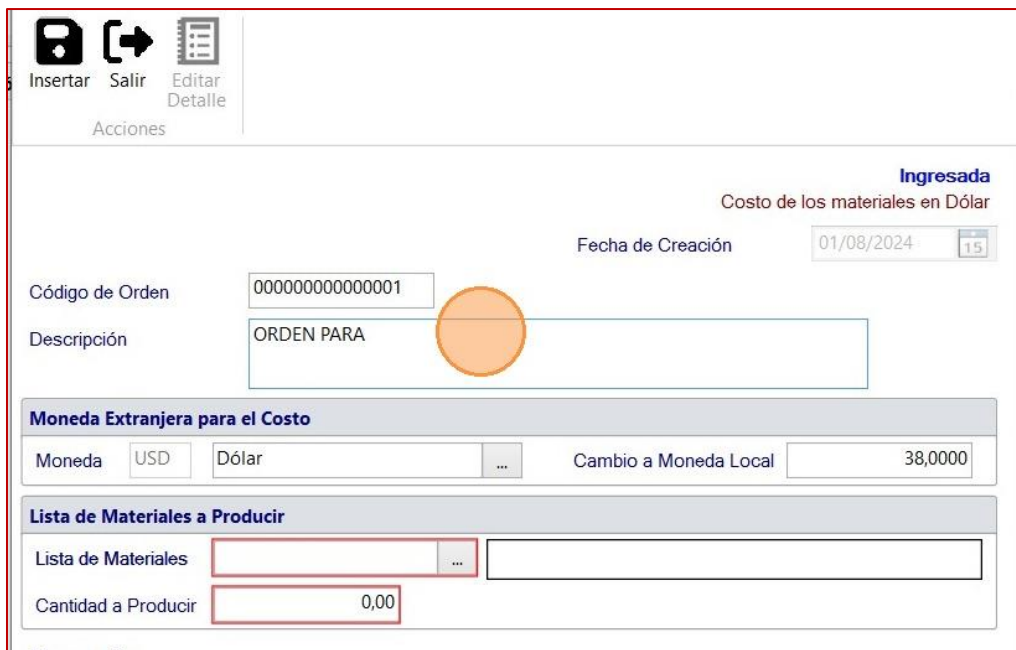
Insertar Salir Editar Detalle

Acciones

Ingresada

Costo de los materiales en Dólar

Fecha de Creación 01/08/2024 15

Código de Orden 000000000000001

Descripción ORDEN PARA

Moneda Extranjera para el Costo

Moneda USD Dólar ... Cambio a Moneda Local 38,0000

Lista de Materiales a Producir

Lista de Materiales ...

Cantidad a Producir 0,00